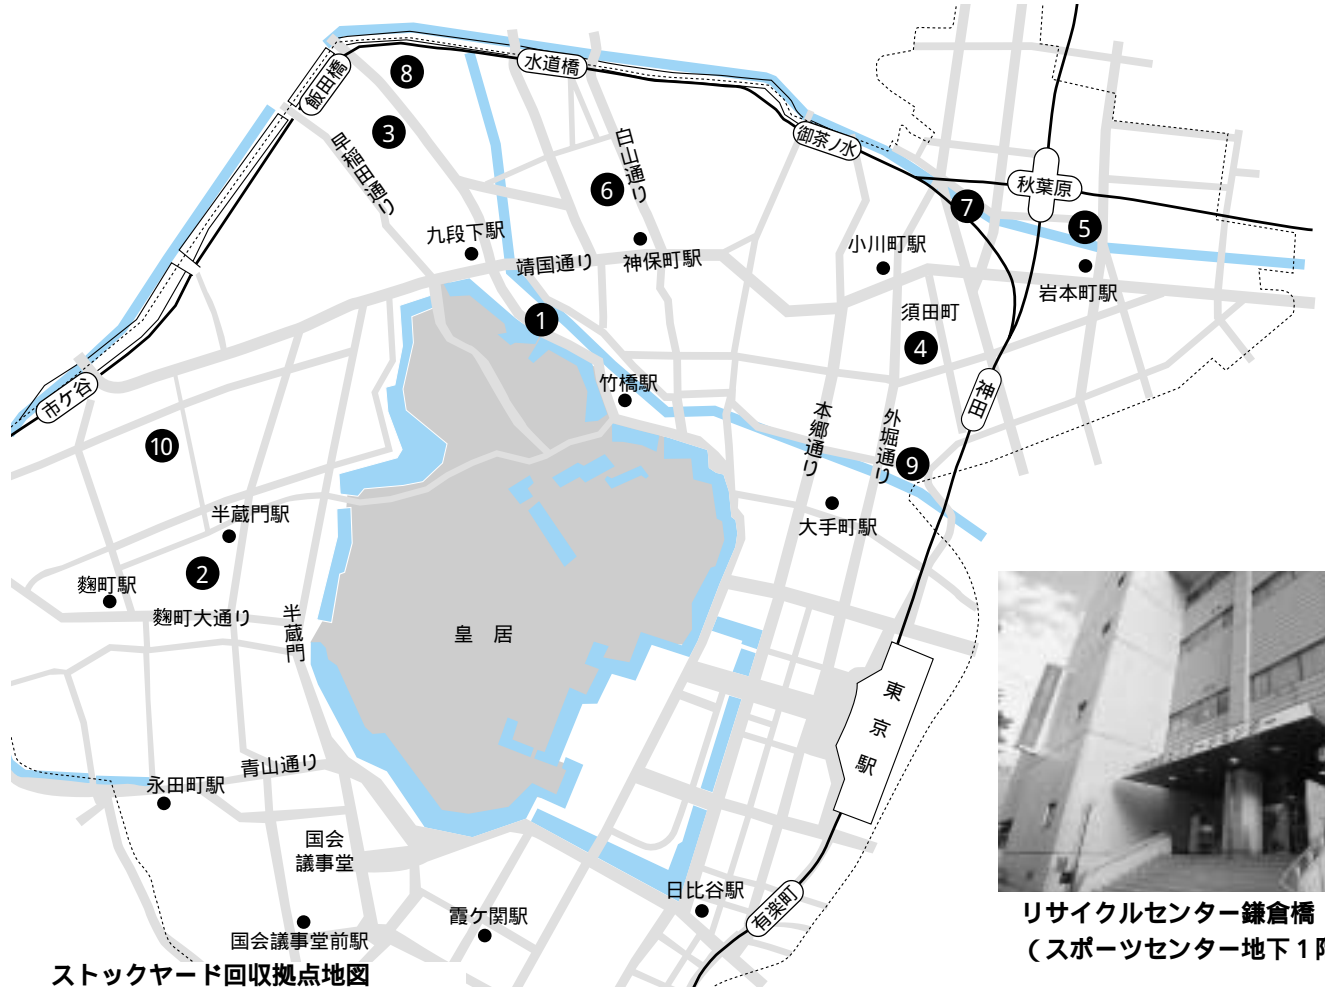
飯田橋
水道橋
御茶ノ水
秋葉原
8
3
6
7
5
早稲田通り
白山通り
九段下駅
靖国通り
神保町駅
小川町駅
岩本町駅
1
須田町
4
竹橋駅
神田
市ケ谷
10
本郷通り
外堀通り
9
大手町駅
半蔵門駅
2
麹町駅
麹町大通り
半蔵門
皇　居
東京駅
青山通り
永田町駅
国会議事堂
日比谷駅
霞ケ関駅
有楽町
国会議事堂前駅
ストックヤード回収拠点地図
リサイクルセンター鎌倉橋
（スポーツセンター地下１階